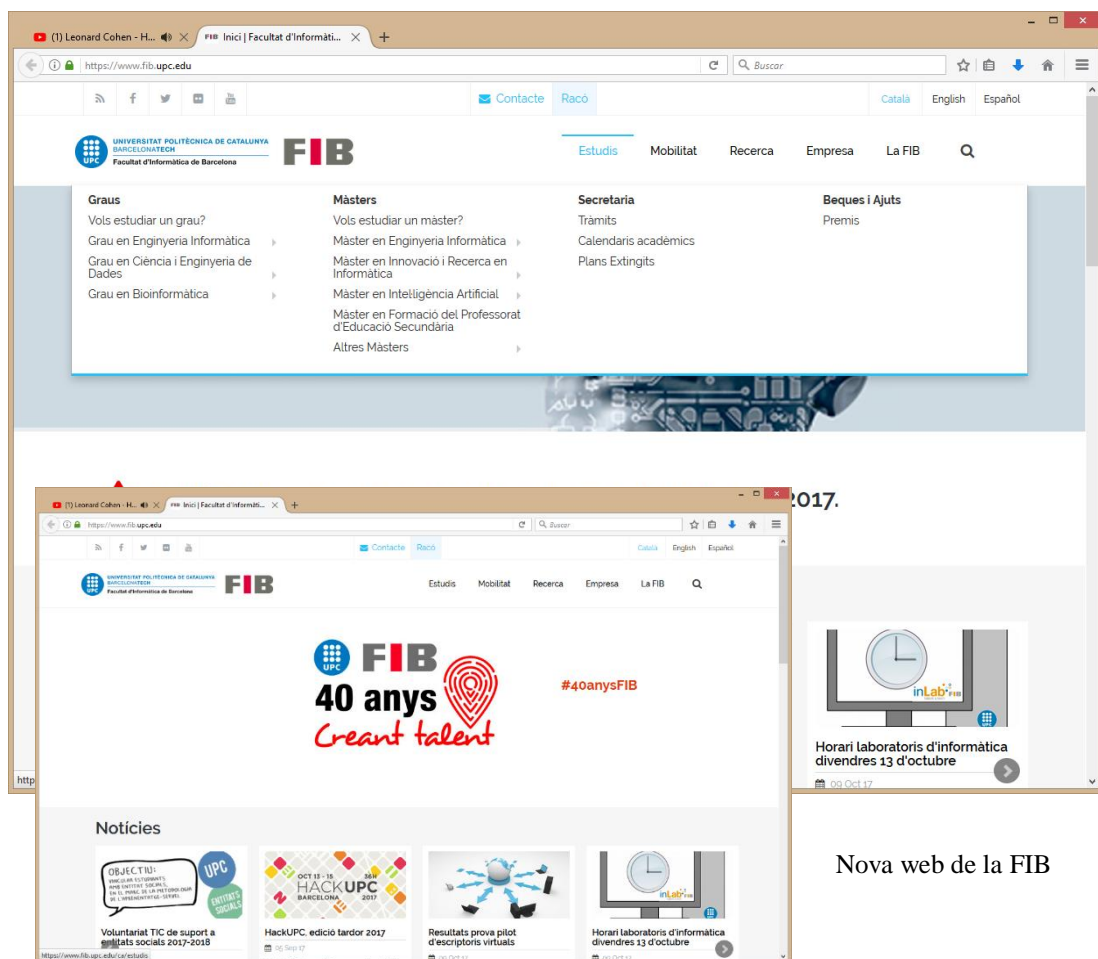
(1) Leonard Cohen - H... × FIB Inici | Facultat d'Informàti... × +
https://www.fib.upc.edu
Buscar

Contacte Racó
Català English Español

UNIVERSITAT POLITÈCNICA DE CATALUNYA BARCELONATECH
UPC
Facultat d'Informàtica de Barcelona
FIB

Estudis Mobilitat Recerca Empresa La FIB

Graus
Vols estudiar un grau?
Grau en Enginyeria Informàtica
Grau en Ciència i Enginyeria de Dades
Grau en Bioinformàtica

Màsters
Vols estudiar un màster?
Màster en Enginyeria Informàtica
Màster en Innovació i Recerca en Informàtica
Màster en Intel·ligència Artificial
Màster en Formació del Professorat d'Educació Secundària
Altres Màsters

Secretaria
Tràmits
Calendaris acadèmics
Plans Extingits

Beques i Ajuts
Premis

2017.

http

Horari laboratoris d'informàtica divendres 13 d'octubre
09 Oct 17

(1) Leonard Cohen - H... × FIB Inici | Facultat d'Informàti... × +
https://www.fib.upc.edu
Buscar
Contacte Racó
Català English Español
UNIVERSITAT POLITÈCNICA DE CATALUNYA BARCELONATECH
UPC
Facultat d'Informàtica de Barcelona
FIB
Estudis Mobilitat Recerca Empresa La FIB

FIB
40 anys
Creant talent
#40anysFIB

Notícies

OBJECTIU: VINCULAR ESTUDIANTS AMB ENTITAT SOCIALS, EN EL MARC DE LA METODOLOGIA DE L'APRENENTATGE-SERVEI
UPC
ENTITATS SOCIALS
Voluntariat TIC de suport a entitats socials 2017-2018

OCT 13-15 36H HACKUPC BARCELONA 2017
HackUPC, edició tardor 2017
26 Sep 17

Resultats prova pilot d'escriptoris virtuals
09 Oct 17

inLab FIB
Horari laboratoris d'informàtica divendres 13 d'octubre
09 Oct 17

https://www.fib.upc.edu/ca/estudis

Nova web de la FIB